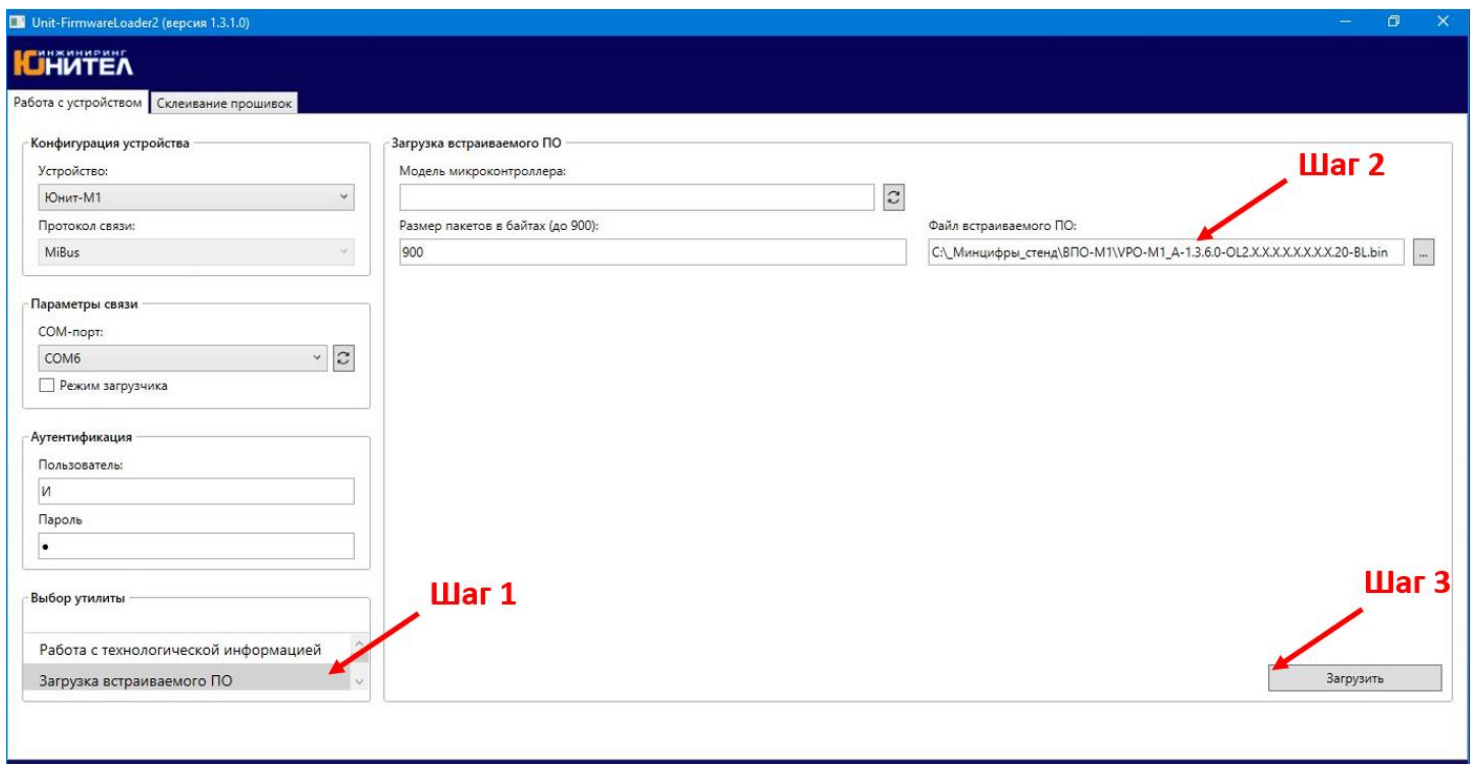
Unit-FirmwareLoader2 (версия 1.3.1.0)

ИНЖИНИРИНГ ЮНИТЕЛ

Работа с устройством | Склеивание прошивок

Конфигурация устройства
Устройство:
Юнит-М1
Протокол связи:
MiBus

Параметры связи
COM-порт:
COM6
Режим загрузчика

Аутентификация
Пользователь:
И
Пароль
•

Выбор утилиты
Работа с технологической информацией
Загрузка встраиваемого ПО

Загрузка встраиваемого ПО
Модель микроконтроллера:
Размер пакетов в байтах (до 900):
900
Файл встраиваемого ПО:
C:\_Минцифры_стенд\ВПО-М1\VPO-M1_A-1.3.6.0-OL2.X.X.X.X.X.X.X.X.20-BL.bin
...

Шаг 2
Шаг 1
Шаг 3

Загрузить